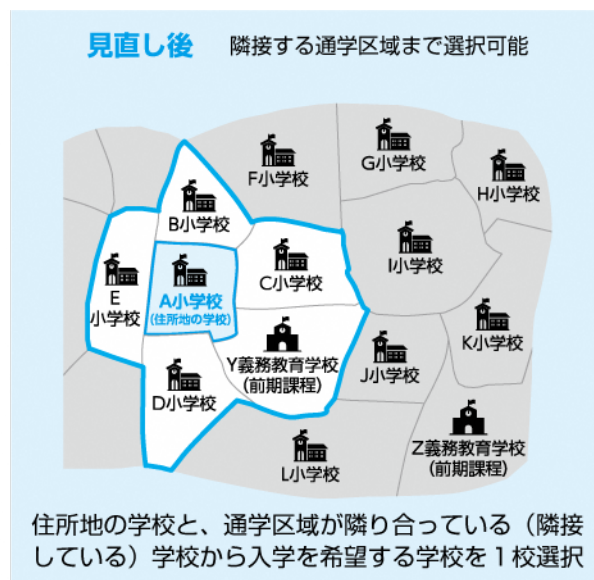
見直し後　隣接する通学区域まで選択可能

G小学校

F小学校

H小学校

B小学校

I小学校

C小学校

E
小学校

A小学校
(住所地の学校)

K小学校

Y義務教育学校
(前期課程)

J小学校

D小学校

Z義務教育学校
(前期課程)

L小学校

住所地の学校と、通学区域が隣り合っている(隣接している)学校から入学を希望する学校を1校選択